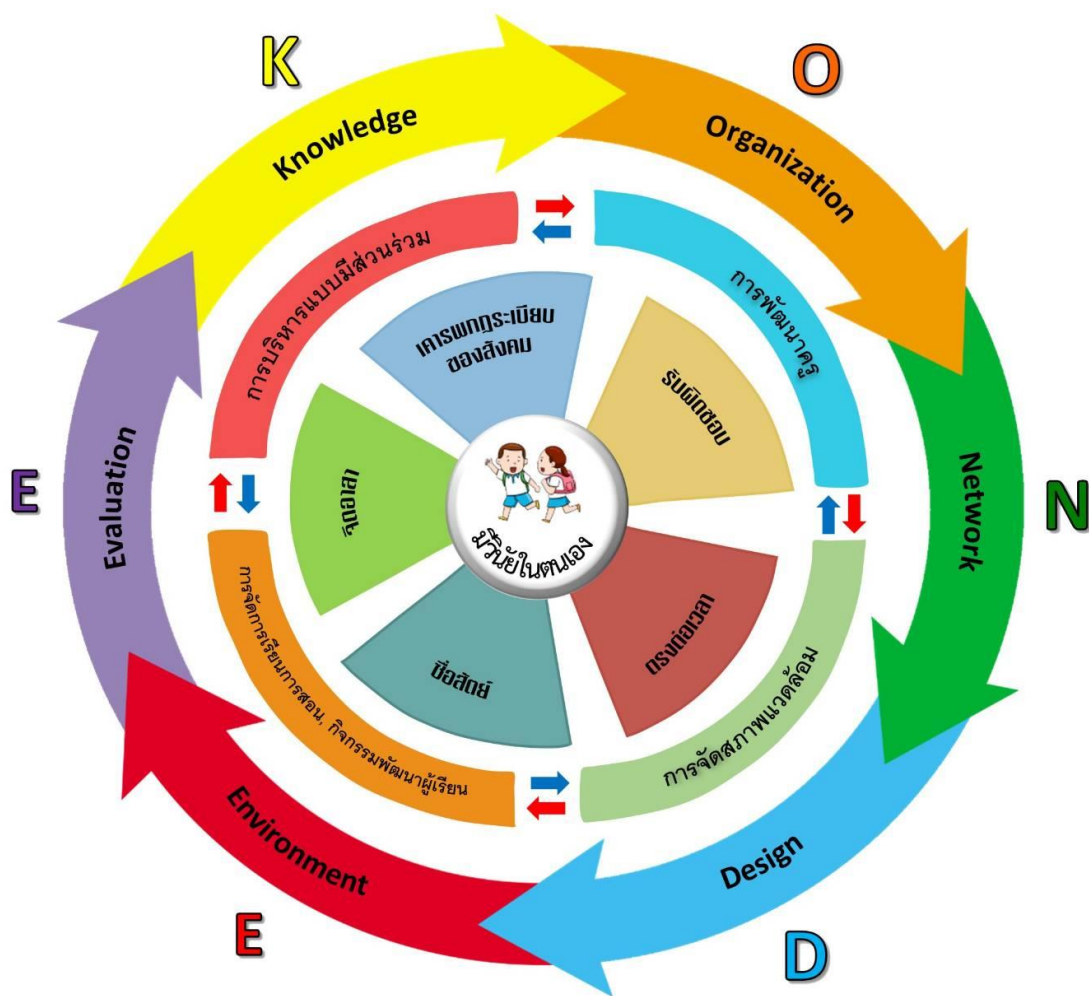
K

Knowledge

O

Organization

N

Network

D

Design

E

Environment

E

Evaluation

การบริหารแบบมีส่วนร่วม

การพัฒนาครู

การจัดสภาพแวดล้อม

การจัดการเรียนการสอน, กิจกรรมพัฒนาผู้เรียน

เคารพกฎระเบียบของสังคม

รับผิดชอบ

ตรงต่อเวลา

ซื่อสัตย์

จิตอาสา

มีวินัยในตนเอง